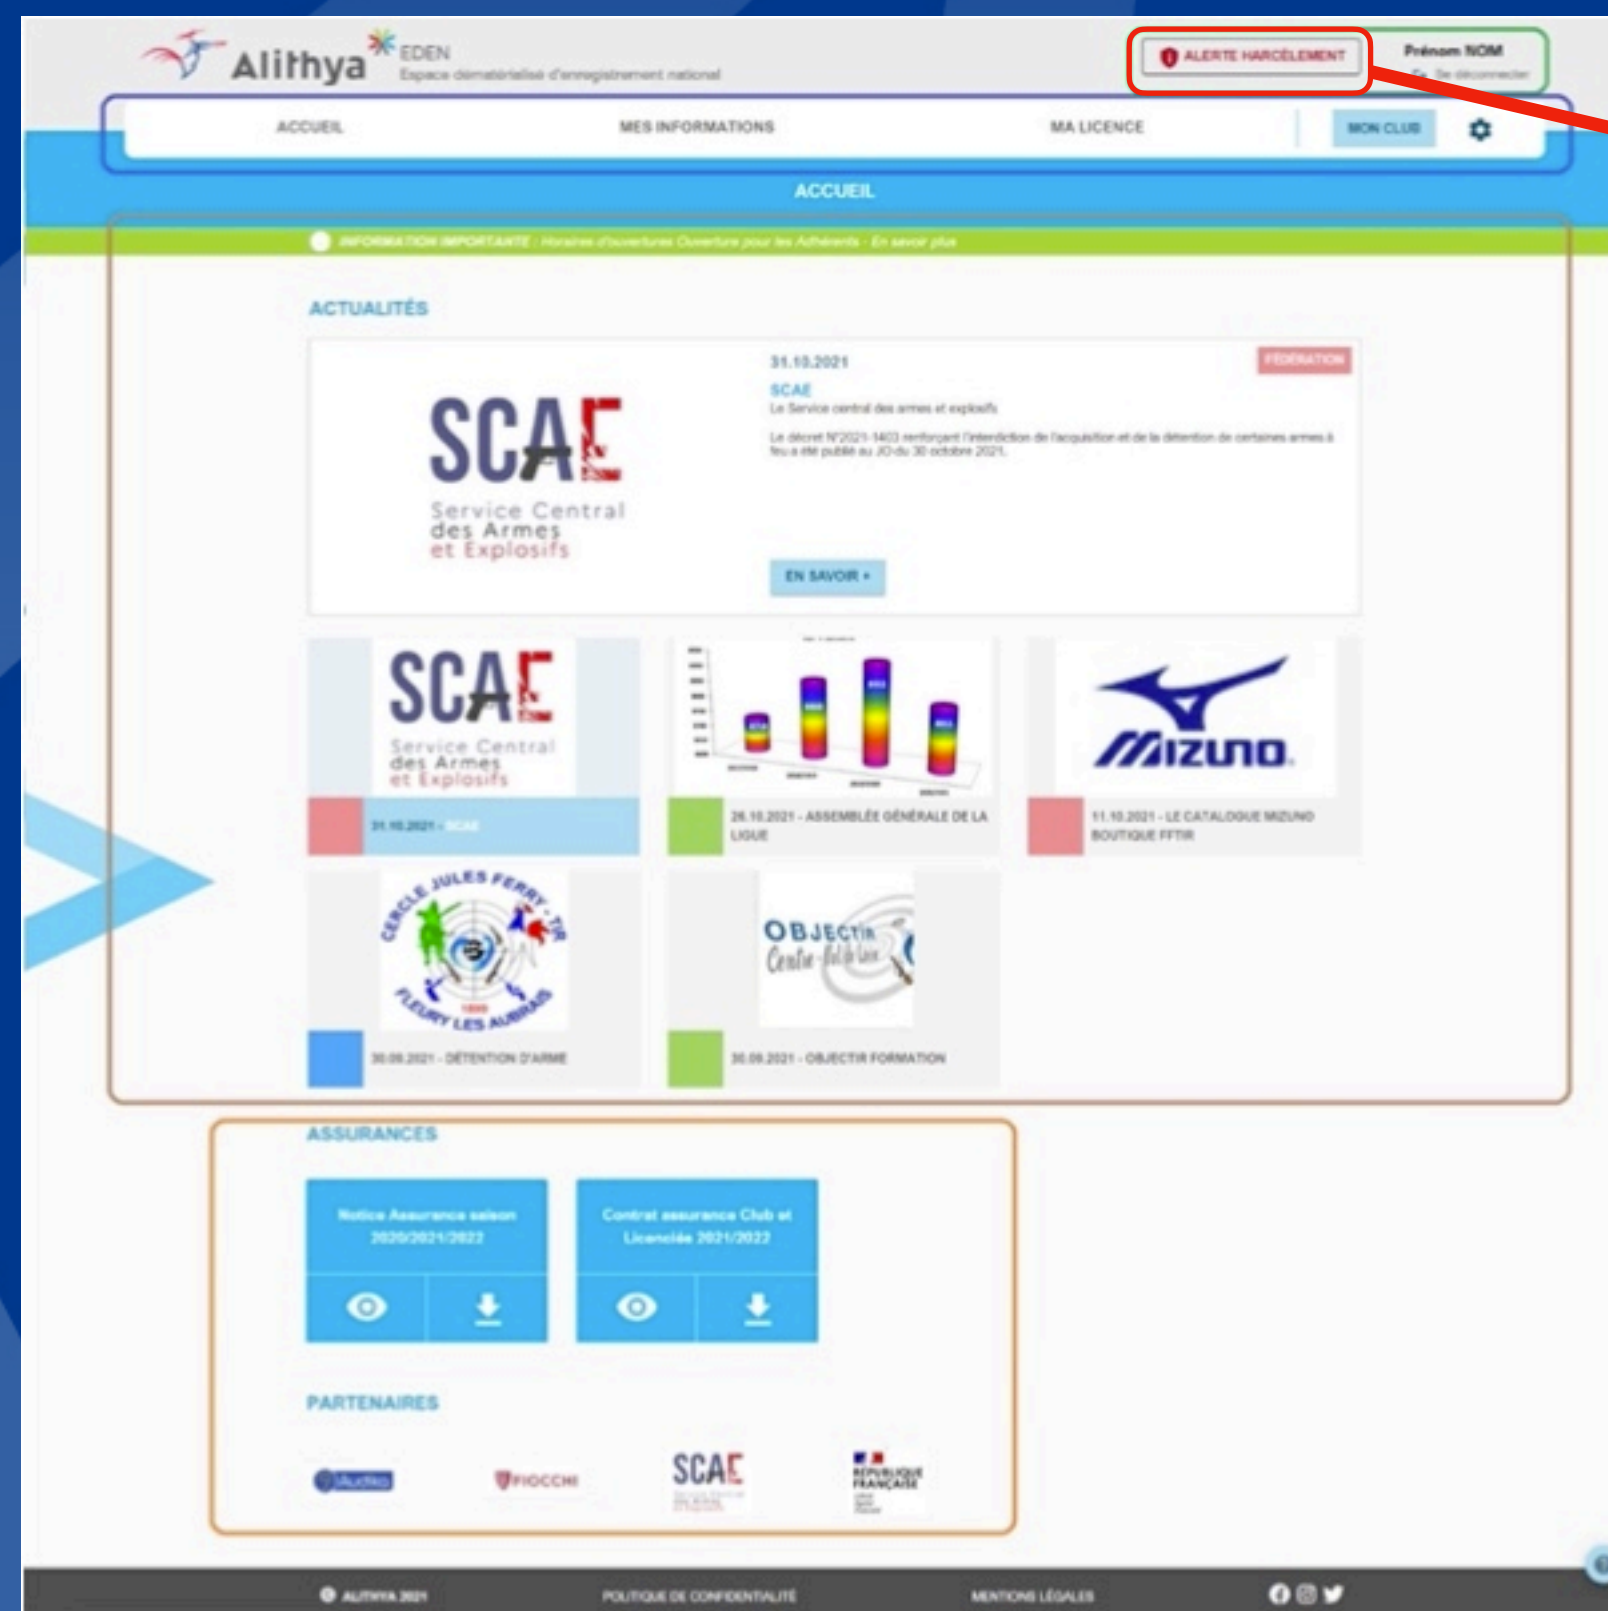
Alithya EDEN
Espace dématérialisé d'enregistrement national

ALERTE HARCÈLEMENT
Prénom NOM
Se déconnecter

ACCUEIL
MES INFORMATIONS
MA LICENCE
MON CLUB

ACCUEIL

INFORMATION IMPORTANTE : Horaires d'ouvertures Ouverture pour les Adhérents - En savoir plus

ACTUALITÉS

SCAE
Service Central des Armes et Explosifs

31.10.2021
FÉDÉRATION
SCAE
Le Service central des armes et explosifs
Le décret N°2021-1403 renforçant l'interdiction de l'acquisition et de la détention de certaines armes à feu a été publié au JO du 30 octobre 2021.

EN SAVOIR +

SCAE
Service Central des Armes et Explosifs
31.10.2021 - SCAE

26.10.2021 - ASSEMBLÉE GÉNÉRALE DE LA LIGUE

MIZUNO
11.10.2021 - LE CATALOGUE MIZUNO BOUTIQUE FFTIR

CERCLE JULES FERRY TIR
FLEURY LES AUBRAIS
30.09.2021 - DÉTENTION D'ARME

OBJECTIR
Centre-Val de Loire
30.09.2021 - OBJECTIR FORMATION

ASSURANCES

Notice Assurance saison 2020/2021/2022

Contrat assurance Club et Licenciés 2021/2022

PARTENAIRES

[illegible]
FIOCCHI
SCAE
RÉPUBLIQUE FRANÇAISE

© ALITHYA 2021
POLITIQUE DE CONFIDENTIALITÉ
MENTIONS LÉGALES